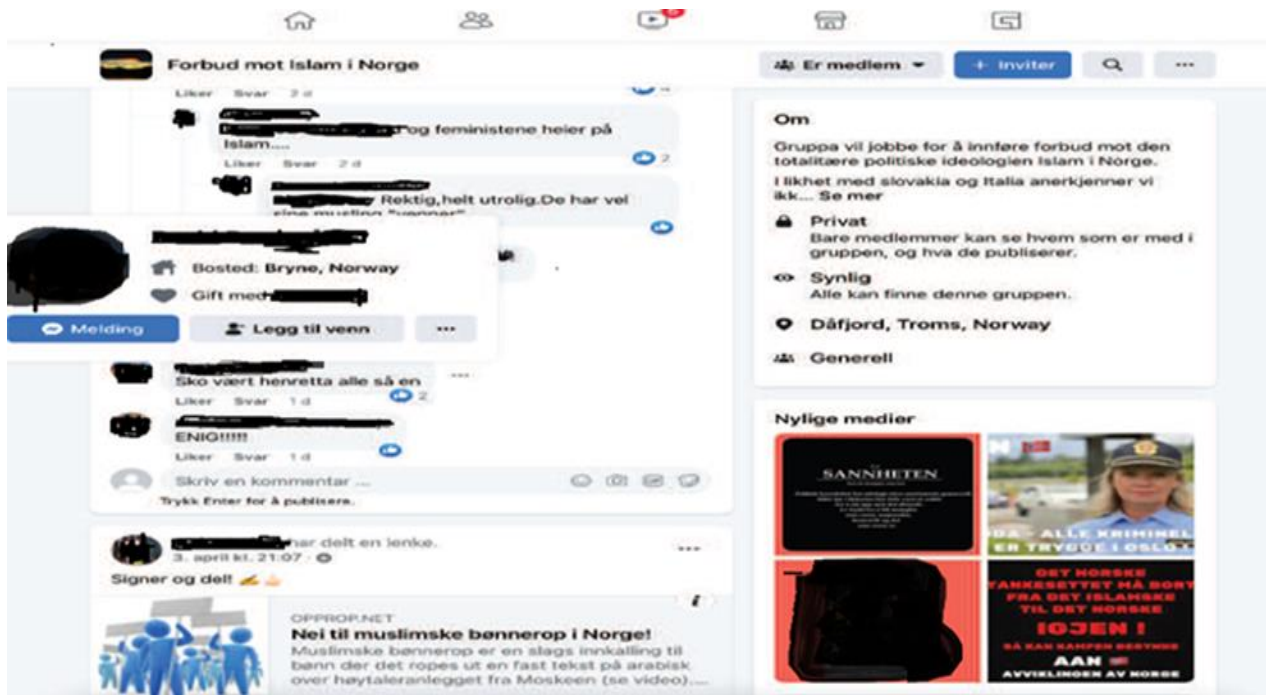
Forbud mot Islam i Norge

Er medlem ▾
+ Inviter
···

Liker Svar 2 d

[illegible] og feministene heier på Islam....
Liker Svar 2 d
2

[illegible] Rektig,helt utrolig.De har vel sine muslim "venner"

Bosted: Bryne, Norway
Gift med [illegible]
Melding
Legg til venn
···

Sko vært henretta alle så en
Liker Svar 1 d
2

ENIG!!!!!
Liker Svar 1 d

Skriv en kommentar ...
Trykk Enter for å publisere.

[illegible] har delt en lenke.
3. april kl. 21:07 ·
···
Signer og del!

OPPROP.NET
Nei til muslimske bønnerop i Norge!
Muslimske bønnerop er en slags innkalling til bønn der det ropes ut en fast tekst på arabisk over høytaleranlegget fra Moskeen (se video)....

Om
Gruppa vil jobbe for å innføre forbud mot den totalitære politiske ideologien Islam i Norge.
I likhet med slovakia og Italia anerkjenner vi ikk... Se mer
Privat
Bare medlemmer kan se hvem som er med i gruppen, og hva de publiserer.
Synlig
Alle kan finne denne gruppen.
Dåfjord, Troms, Norway
Generell

Nylige medier
SANNHETEN
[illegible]DA - ALLE KRIMINEL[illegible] ER TRYGGE I OSLO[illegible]
DET NORSKE TANKESETTET MÅ BORT FRA DET ISLAMSKE TIL DET NORSKE
IGJEN !
SÅ KAN KAMPEN BEGYNNE
AAN
AVVIKLINGEN AV NORGE